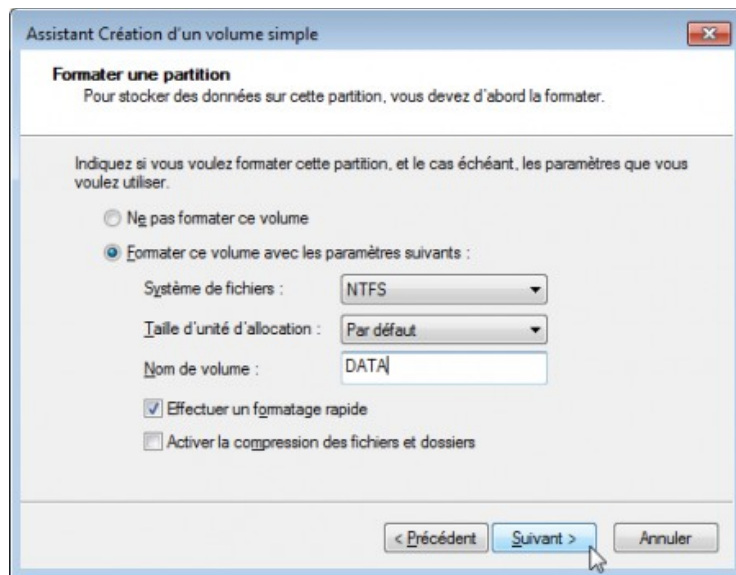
Assistant Création d'un volume simple

Formater une partition
Pour stocker des données sur cette partition, vous devez d'abord la formater.

Indiquez si vous voulez formater cette partition, et le cas échéant, les paramètres que vous voulez utiliser.

Ne pas formater ce volume

Formater ce volume avec les paramètres suivants :

Système de fichiers : NTFS

Taille d'unité d'allocation : Par défaut

Nom de volume : DATA

Effectuer un formatage rapide

Activer la compression des fichiers et dossiers

< Précédent Suivant > Annuler